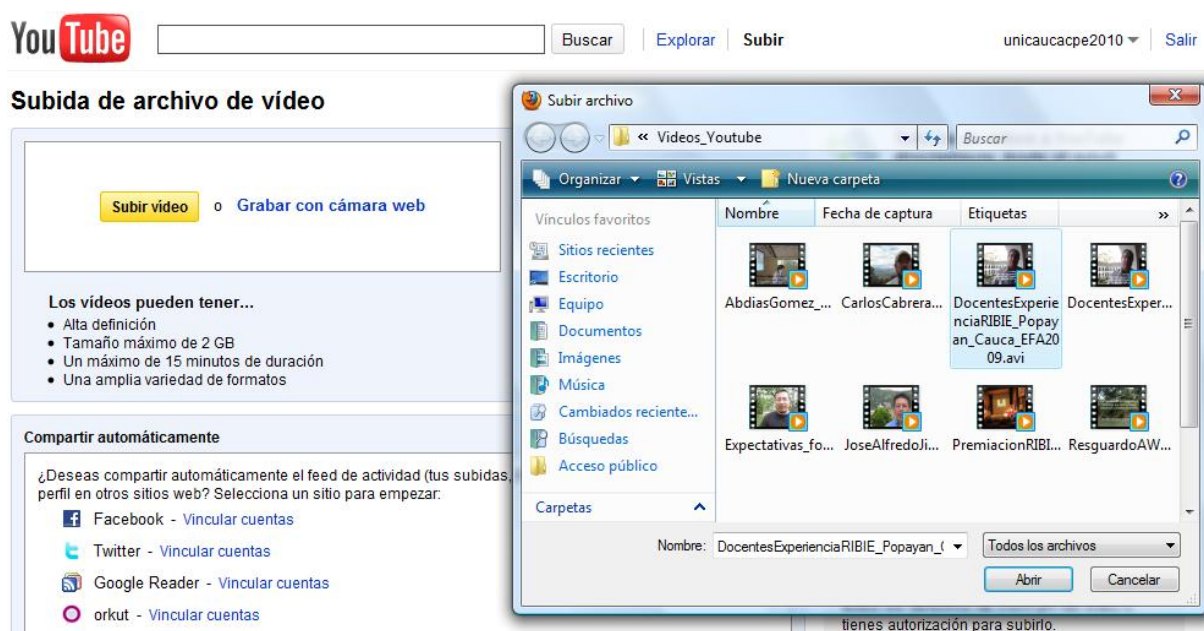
You Tube

Buscar | Explorar | Subir

unicaucacpe2010 | Salir

Subida de archivo de vídeo

Subir vídeo o Grabar con cámara web

Los vídeos pueden tener...
• Alta definición
• Tamaño máximo de 2 GB
• Un máximo de 15 minutos de duración
• Una amplia variedad de formatos

Compartir automáticamente

¿Deseas compartir automáticamente el feed de actividad (tus subidas, perfil en otros sitios web? Selecciona un sitio para empezar:

Facebook - Vincular cuentas
Twitter - Vincular cuentas
Google Reader - Vincular cuentas
orkut - Vincular cuentas

Subir archivo

« Videos_Youtube

Buscar

Organizar ▾ Vistas ▾ Nueva carpeta

Vínculos favoritos
Sitios recientes
Escritorio
Equipo
Documentos
Imágenes
Música
Cambiados reciente...
Búsquedas
Acceso público

Carpetas

Nombre | Fecha de captura | Etiquetas | »

AbdiasGomez_...
CarlosCabrera...
DocentesExperienciaRIBIE_Popayan_Cauca_EFA2009.avi
DocentesExper...
Expectativas_fo...
JoseAlfredoJi...
PremiacionRIBI...
ResguardoAW...

Nombre: DocentesExperienciaRIBIE_Popayan_(

Todos los archivos

Abrir

Cancelar

tienes autorización para subirlo.